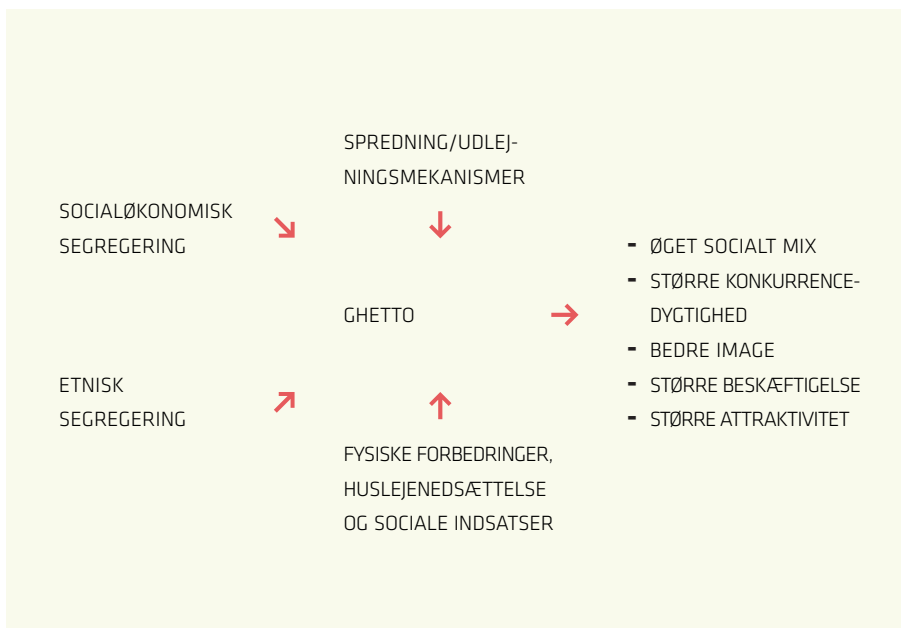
SPREDNING/UDLEJNINGSMEKANISMER

SOCIALØKONOMISK SEGREGERING

GHETTO

ETNISK SEGREGERING

FYSISKE FORBEDRINGER, HUSLEJENEDSÆTTELSE OG SOCIALE INDSATSER

- ØGET SOCIALT MIX
- STØRRE KONKURRENCEDYGTIGHED
- BEDRE IMAGE
- STØRRE BESKÆFTIGELSE
- STØRRE ATTRAKTIVITET